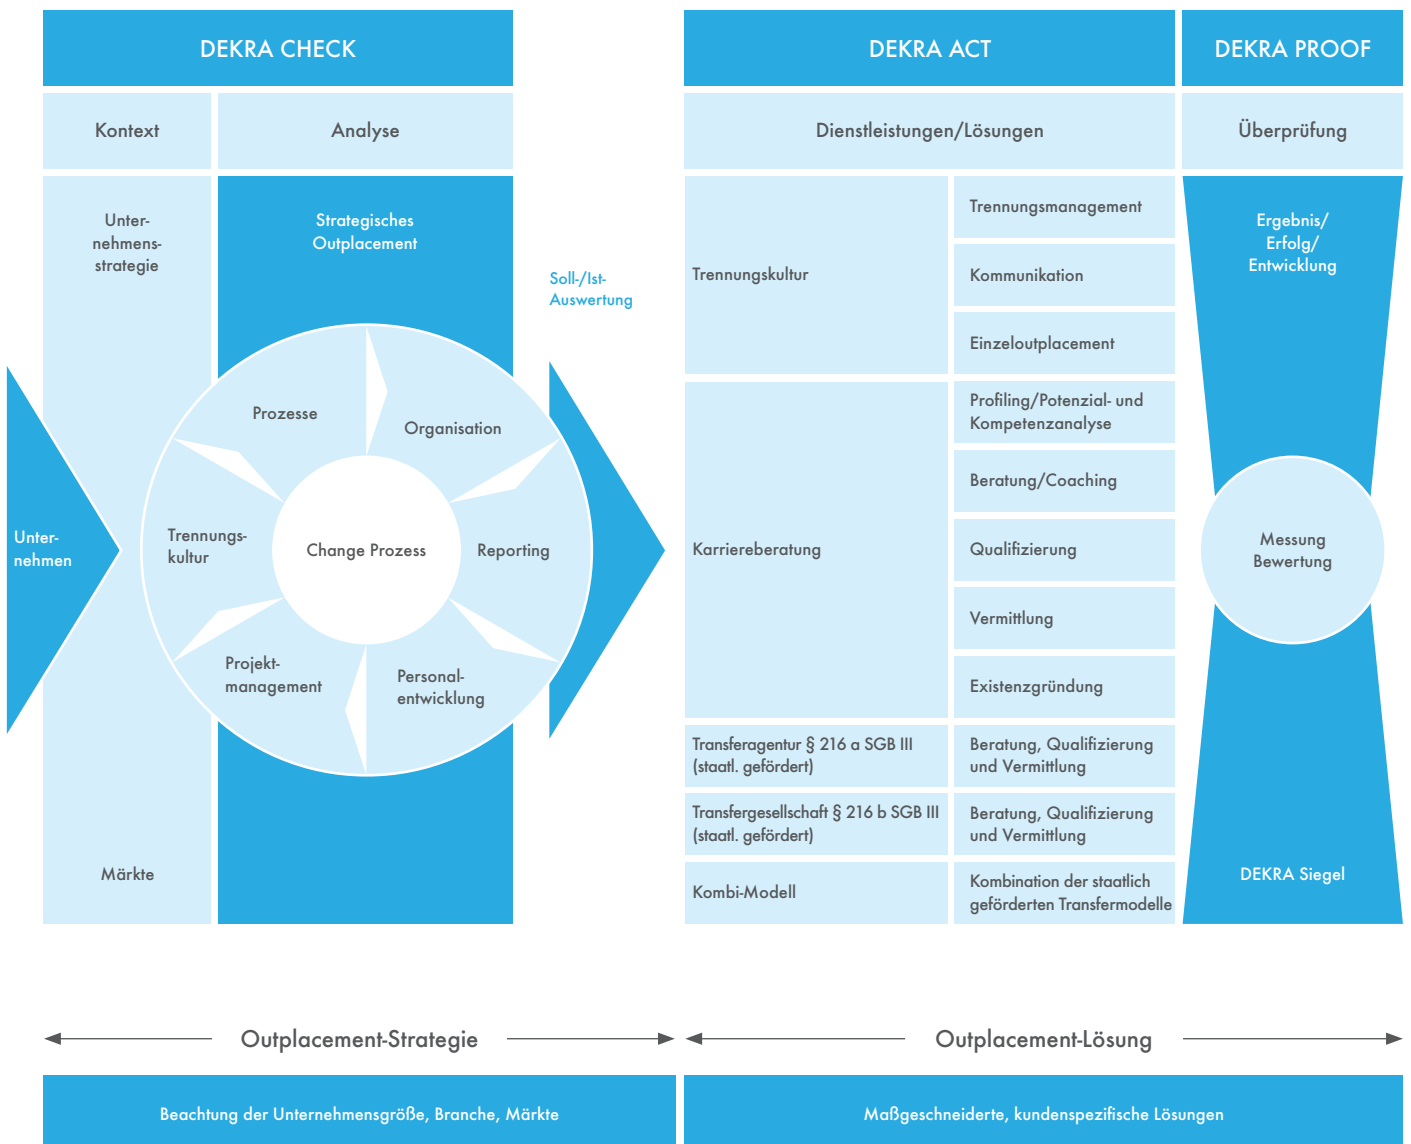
DEKRA CHECK

Kontext

Analyse

Unternehmensstrategie

Strategisches Outplacement

Soll-/Ist-Auswertung

Unternehmen

Prozesse

Organisation

Trennungskultur

Change Prozess

Reporting

Projektmanagement

Personalentwicklung

Märkte

DEKRA ACT

Dienstleistungen/Lösungen

| | |
|---|---|
| Trennungskultur | Trennungsmanagement |
| | Kommunikation |
| | Einzeloutplacement |
| Karriereberatung | Profiling/Potenzial- und Kompetenzanalyse |
| | Beratung/Coaching |
| | Qualifizierung |
| | Vermittlung |
| | Existenzgründung |
| Transferagentur § 216 a SGB III (staatl. gefördert) | Beratung, Qualifizierung und Vermittlung |
| Transfergesellschaft § 216 b SGB III (staatl. gefördert) | Beratung, Qualifizierung und Vermittlung |
| Kombi-Modell | Kombination der staatlich geförderten Transfermodelle |

DEKRA PROOF

Überprüfung

Ergebnis/ Erfolg/ Entwicklung

Messung Bewertung

DEKRA Siegel

Outplacement-Strategie

Outplacement-Lösung

Beachtung der Unternehmensgröße, Branche, Märkte

Maßgeschneiderte, kundenspezifische Lösungen